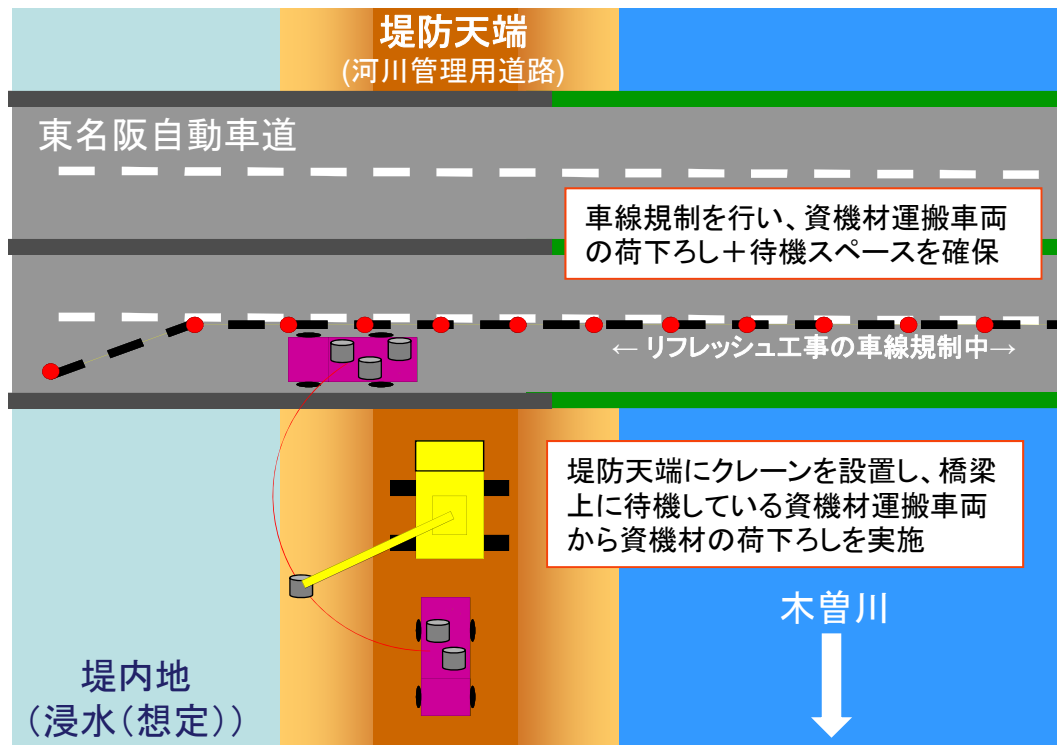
堤防天端
(河川管理用道路)

東名阪自動車道

車線規制を行い、資機材運搬車両の荷下ろし＋待機スペースを確保

← リフレッシュ工事の車線規制中→

堤防天端にクレーンを設置し、橋梁上に待機している資機材運搬車両から資機材の荷下ろしを実施

木曽川

堤内地
（浸水（想定））